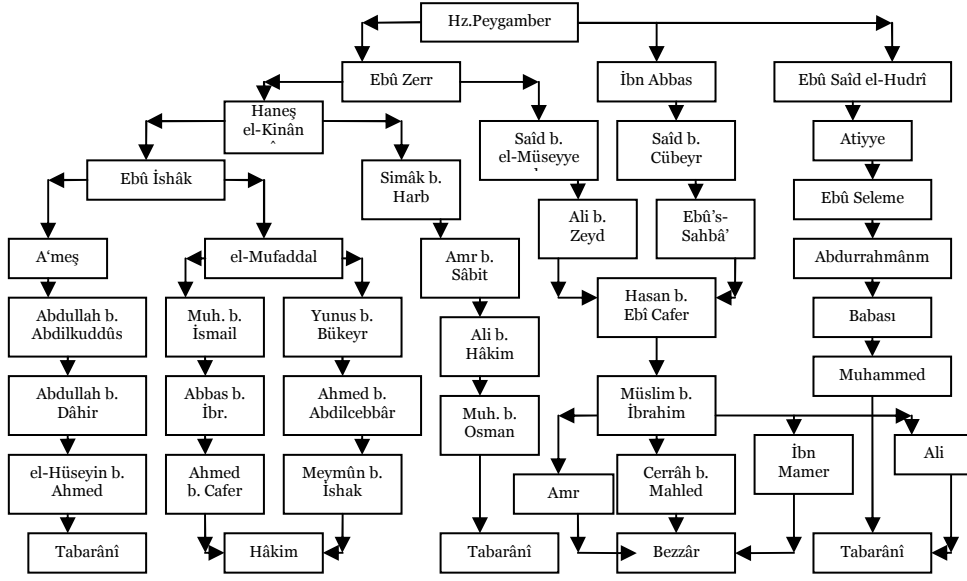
Hz.Peygamber

Ebû Zerr

İbn Abbas

Ebû Saîd el-Hudrî

Haneş el-Kinân

Saîd b. el-Müseyye

Saîd b. Cübeyr

Atiyye

Ebû İshâk

Simâk b. Harb

Ebû Seleme

Ali b. Zeyd

Ebû's-Sahbâ'

A'meş

el-Mufaddal

Amr b. Sâbit

Abdurrahmânm

Hasan b. Ebî Cafer

Abdullah b. Abdilkuddûs

Muh. b. İsmail

Yunus b. Bükeyr

Babası

Ali b. Hâkim

Muhammed

Abdullah b. Dâhir

Abbas b. İbr.

Ahmed b. Abdilcebbâr

Müslim b. İbrahim

Muh. b. Osman

İbn Mamer

Ali

el-Hüseyin b. Ahmed

Ahmed b. Cafer

Meymûn b. İshak

Amr

Cerrâh b. Mahled

Tabarânî

Hâkim

Tabarânî

Bezzâr

Tabarânî